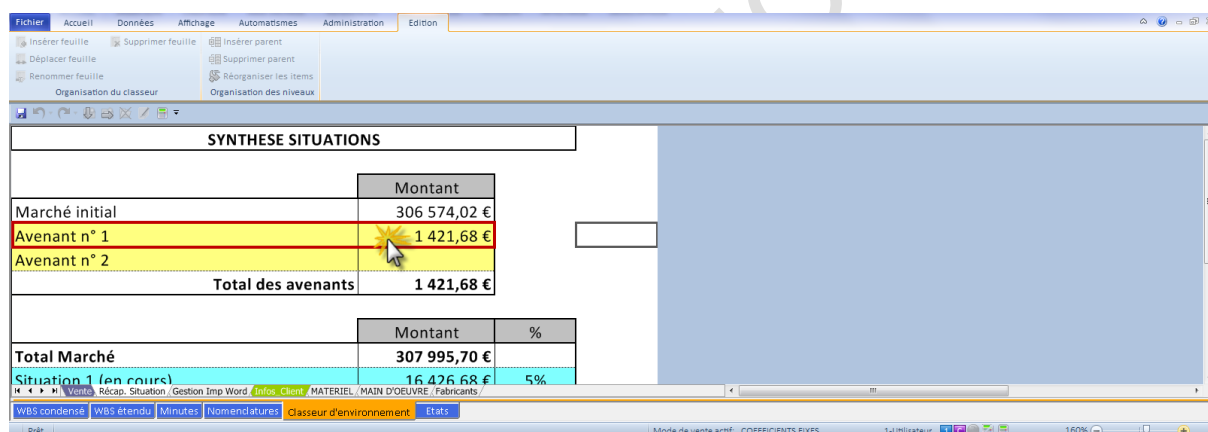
Fichier Accueil Données Affichage Automatismes Administration Edition

Insérer feuille Supprimer feuille Insérer parent
Déplacer feuille Supprimer parent
Renommer feuille Réorganiser les items
Organisation du classeur Organisation des niveaux

SYNTHESE SITUATIONS

| | Montant |
|---|---|
| Marché initial | 306 574,02 € |
| Avenant n° 1 | 1 421,68 € |
| Avenant n° 2 | |
| Total des avenants | 1 421,68 € |

| | Montant | % |
|---|---|---|
| Total Marché | 307 995,70 € | |
| Situation 1 (en cours) | 16 426,68 € | 5% |

Vente Récap. Situation Gestion Imp Word Infos_Client MATERIEL MAIN D'OEUVRE Fabricants

WBS condensé WBS étendu Minutes Nomenclatures Classeur d'environnement Etats

Prêt Mode de vente actif : COEFFICIENTS FIXES 1 Utilisateur 160%